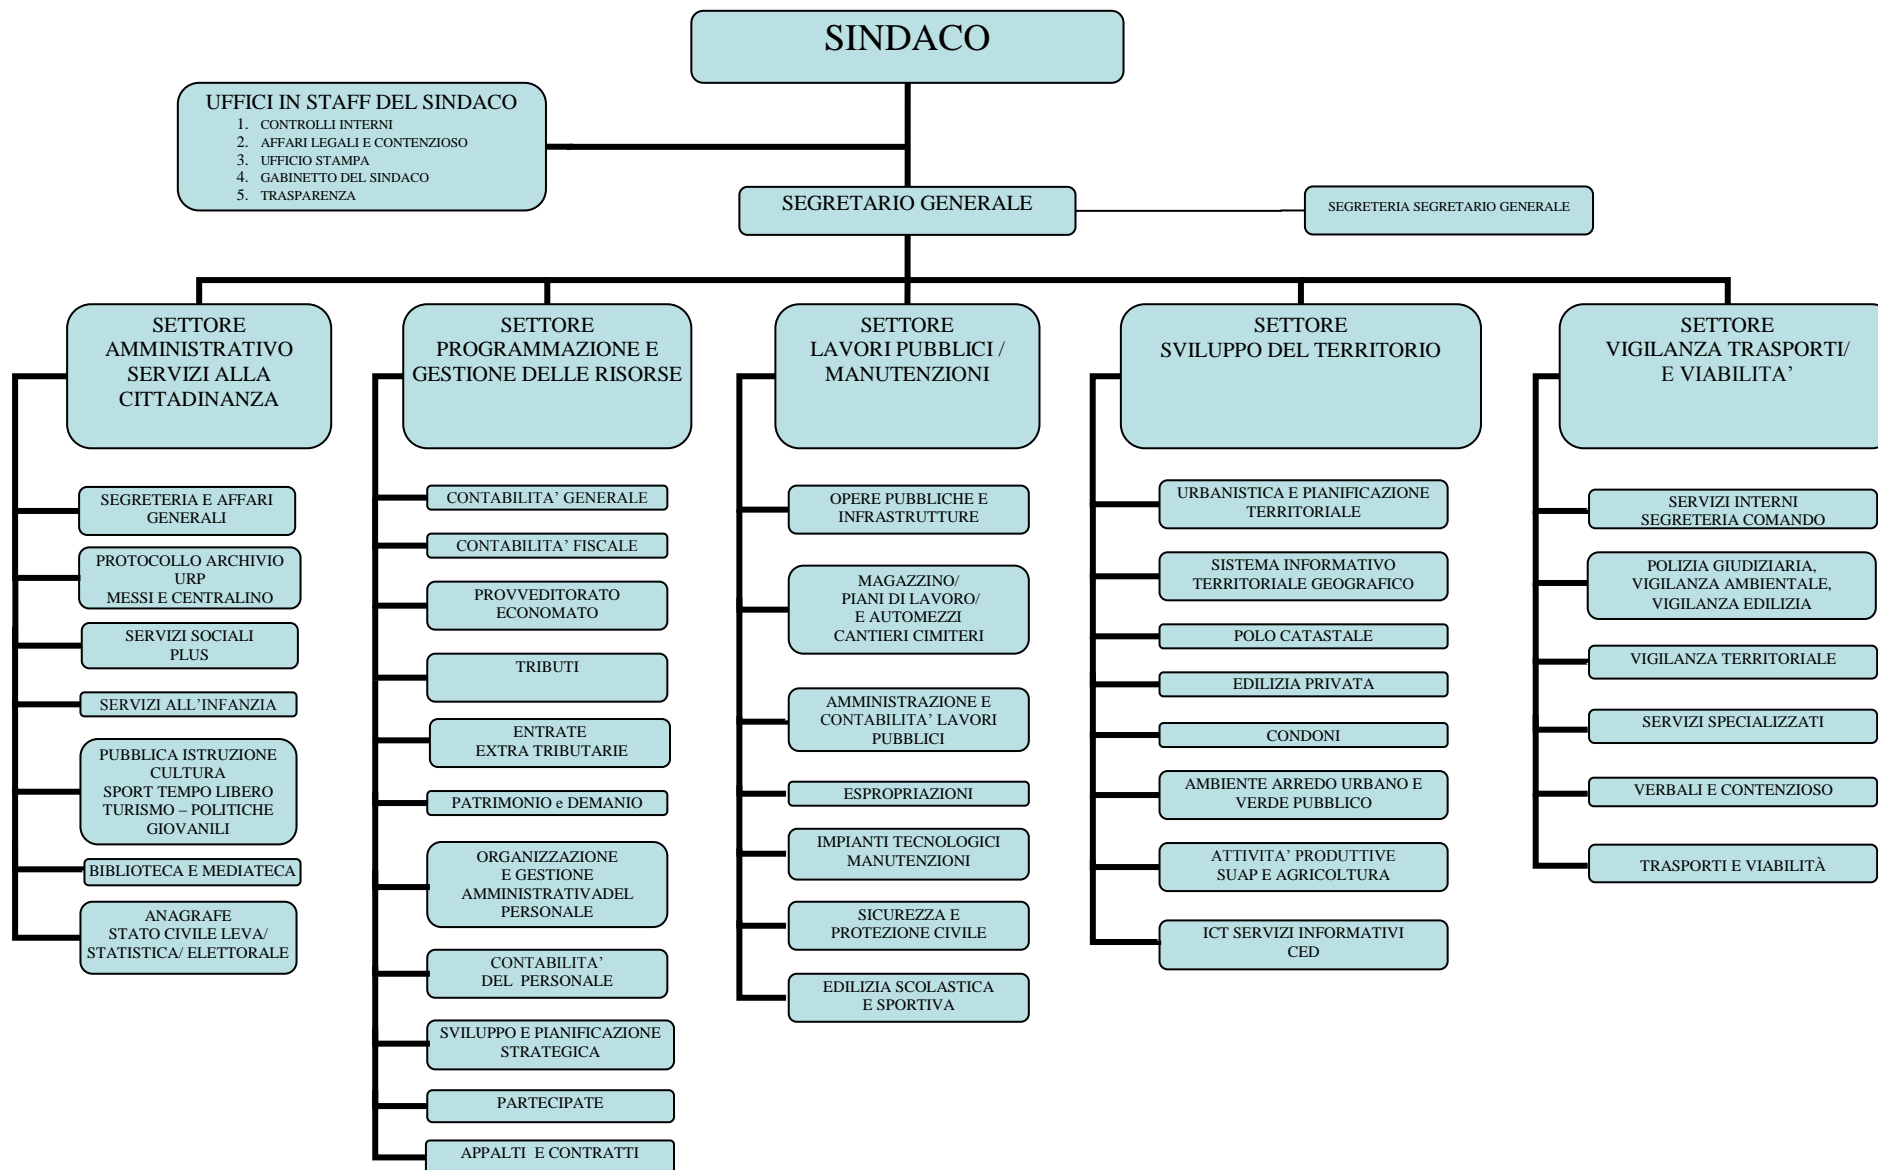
SINDACO

UFFICI IN STAFF DEL SINDACO
1. CONTROLLI INTERNI
2. AFFARI LEGALI E CONTENZIOSO
3. UFFICIO STAMPA
4. GABINETTO DEL SINDACO
5. TRASPARENZA

SEGRETARIO GENERALE

SEGRETERIA SEGRETARIO GENERALE

SETTORE AMMINISTRATIVO SERVIZI ALLA CITTADINANZA

SEGRETERIA E AFFARI GENERALI

PROTOCOLLO ARCHIVIO URP MESSI E CENTRALINO

SERVIZI SOCIALI PLUS

SERVIZI ALL'INFANZIA

PUBBLICA ISTRUZIONE CULTURA SPORT TEMPO LIBERO TURISMO – POLITICHE GIOVANILI

BIBLIOTECA E MEDIATECA

ANAGRAFE STATO CIVILE LEVA/ STATISTICA/ ELETTORALE

SETTORE PROGRAMMAZIONE E GESTIONE DELLE RISORSE

CONTABILITA' GENERALE

CONTABILITA' FISCALE

PROVVEDITORATO ECONOMATO

TRIBUTI

ENTRATE EXTRA TRIBUTARIE

PATRIMONIO e DEMANIO

ORGANIZZAZIONE E GESTIONE AMMINISTRATIVADEL PERSONALE

CONTABILITA' DEL PERSONALE

SVILUPPO E PIANIFICAZIONE STRATEGICA

PARTECIPATE

APPALTI E CONTRATTI

SETTORE LAVORI PUBBLICI / MANUTENZIONI

OPERE PUBBLICHE E INFRASTRUTTURE

MAGAZZINO/ PIANI DI LAVORO/ E AUTOMEZZI CANTIERI CIMITERI

AMMINISTRAZIONE E CONTABILITA' LAVORI PUBBLICI

ESPROPRIAZIONI

IMPIANTI TECNOLOGICI MANUTENZIONI

SICUREZZA E PROTEZIONE CIVILE

EDILIZIA SCOLASTICA E SPORTIVA

SETTORE SVILUPPO DEL TERRITORIO

URBANISTICA E PIANIFICAZIONE TERRITORIALE

SISTEMA INFORMATIVO TERRITORIALE GEOGRAFICO

POLO CATASTALE

EDILIZIA PRIVATA

CONDONI

AMBIENTE ARREDO URBANO E VERDE PUBBLICO

ATTIVITA' PRODUTTIVE SUAP E AGRICOLTURA

ICT SERVIZI INFORMATIVI CED

SETTORE VIGILANZA TRASPORTI/ E VIABILITA'

SERVIZI INTERNI SEGRETERIA COMANDO

POLIZIA GIUDIZIARIA, VIGILANZA AMBIENTALE, VIGILANZA EDILIZIA

VIGILANZA TERRITORIALE

SERVIZI SPECIALIZZATI

VERBALI E CONTENZIOSO

TRASPORTI E VIABILITÀ